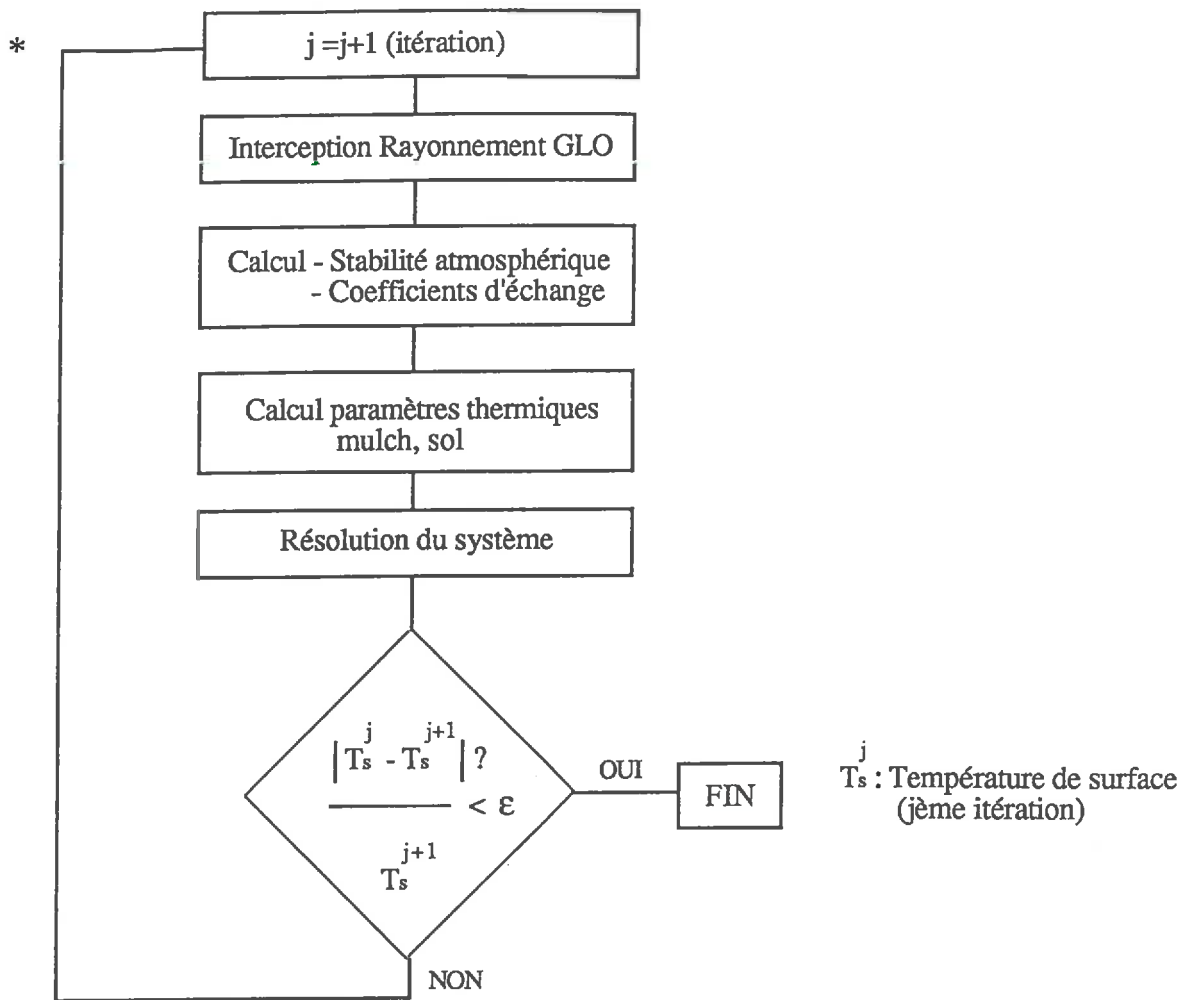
*

j =j+1 (itération)

Interception Rayonnement GLO

Calcul - Stabilité atmosphérique
- Coefficients d'échange

Calcul paramètres thermiques
mulch, sol

Résolution du système

$\frac{\left| T_s^j - T_s^{j+1} \right| ?}{T_s^{j+1}} < \varepsilon$

OUI

FIN

$T_s^j$ : Température de surface
(jème itération)

NON